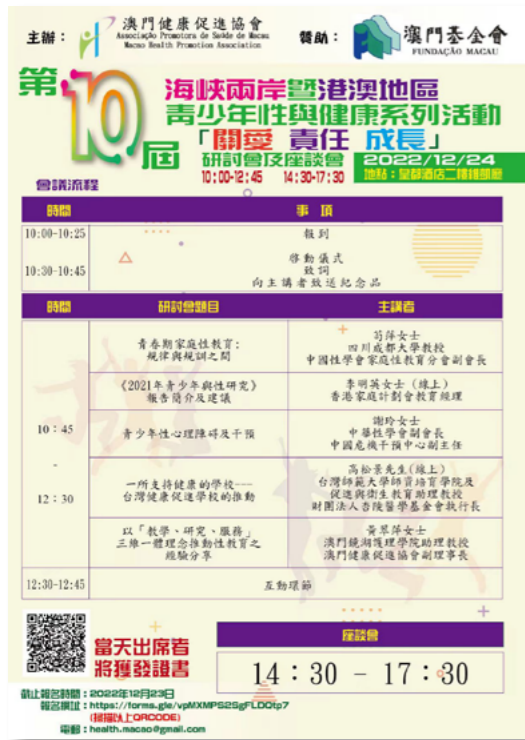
主辦： 澳門健康促進協會
Associação Promotora de Saúde de Macau
Macao Health Promotion Association

贊助： 澳門基金會
FUNDAÇÃO MACAU

第10屆
海峽兩岸暨港澳地區
青少年性與健康系列活動
「關愛 責任 成長」
研討會及座談會
2022/12/24
10:00-12:45 14:30-17:30
地點：皇都酒店二樓禮頻廳

會議流程

| 時間 | 事項 |
|---|---|
| 10:00-10:25 | 報到 |
| 10:30-10:45 | 啓動儀式<br>致詞<br>向主講者致送紀念品 |

| 時間 | 研討會題目 | 主講者 |
|---|---|---|
| 10:45 - 12:30 | 青春期家庭性教育：規律與規訓之間 | 苟萍女士<br>四川成都大學教授<br>中國性學會家庭性教育分會副會長 |
| | 《2021年青少年與性研究》報告簡介及建議 | 李明英女士（線上）<br>香港家庭計劃指導會教育經理 |
| | 青少年性心理障礙及干預 | 謝玲女士<br>中華性學會副會長<br>中國危機干預中心副主任 |
| | 一所支持健康的學校——台灣健康促進學校的推動 | 高松景先生（線上）<br>台灣師範大學師資培育學院及促進與衛生教育助理教授<br>財團法人杏陵醫學基金會執行長 |
| | 以「教學、研究、服務」三維一體理念推動性教育之經驗分享 | 黃翠萍女士<br>澳門鏡湖護理學院助理教授<br>澳門健康促進協會副理事長 |
| 12:30-12:45 | 互動環節 | |

當天出席者
將獲發證書

座談會
14：30 － 17：30

截止報名時間：2022年12月23日
報名網址：https://forms.gle/vpMXMPS2SgFLDOtp7
(掃描以上QRCODE)
電郵：health.macao@gmail.com